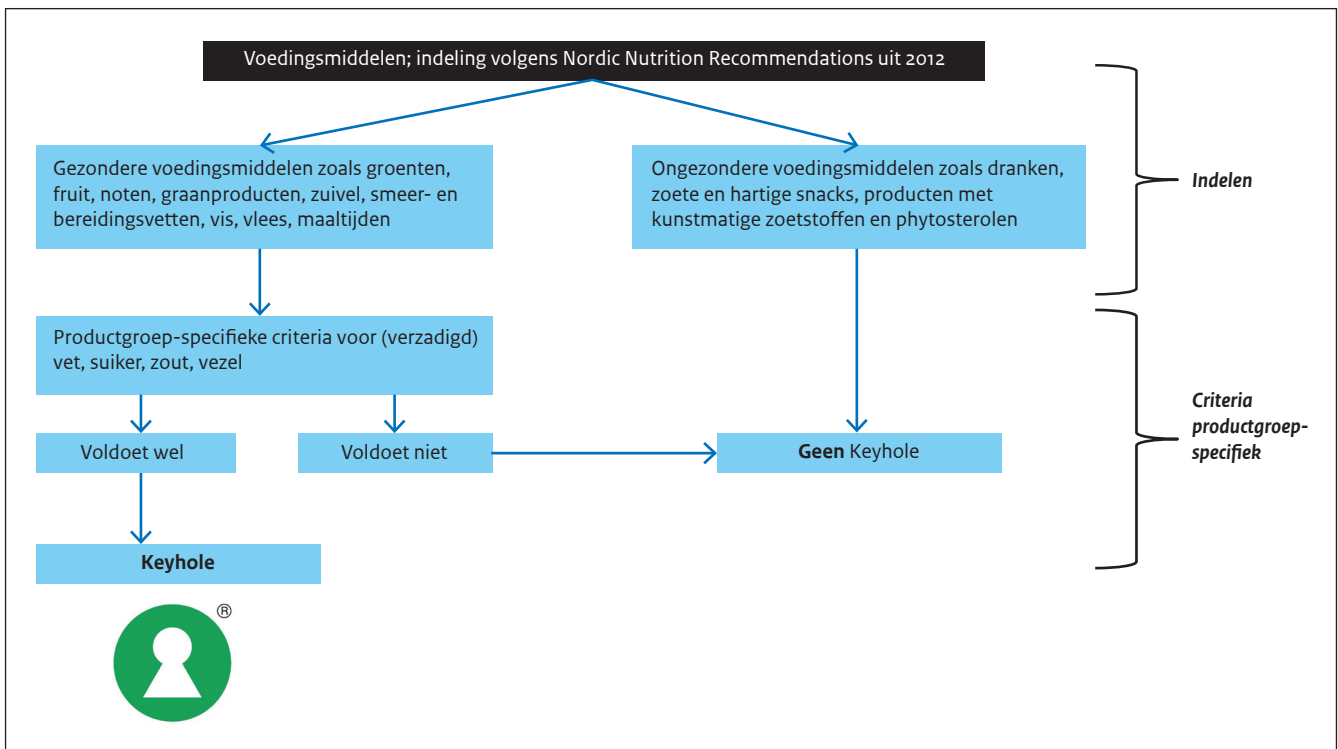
Voedingsmiddelen; indeling volgens Nordic Nutrition Recommendations uit 2012

Gezondere voedingsmiddelen zoals groenten, fruit, noten, graanproducten, zuivel, smeer- en bereidingsvetten, vis, vlees, maaltijden

Ongezondere voedingsmiddelen zoals dranken, zoete en hartige snacks, producten met kunstmatige zoetstoffen en phytosterolen

Indelen

Productgroep-specifieke criteria voor (verzadigd) vet, suiker, zout, vezel

Criteria productgroep-specifiek

Voldoet wel

Voldoet niet

**Geen** Keyhole

**Keyhole**

®